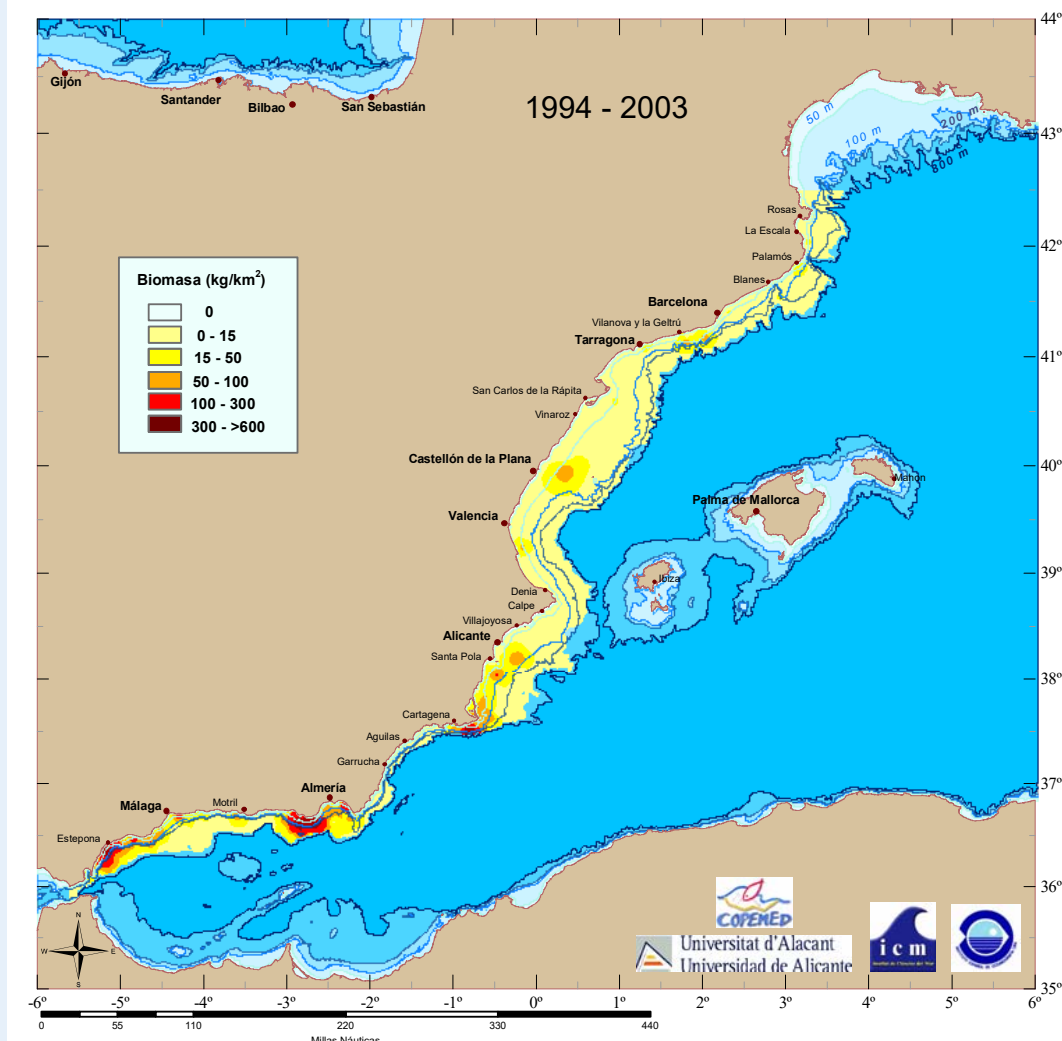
1994 - 2003

Gijón
Santander
Bilbao
San Sebastián

50 m
100 m
200 m
800 m

Biomasa (kg/km$^2$)
0
0 - 15
15 - 50
50 - 100
100 - 300
300 - >600

Rosas
La Escala
Palamós
Blanes
Barcelona
Vilanova y la Geltrú
Tarragona
San Carlos de la Rápita
Vinaroz
Castellón de la Plana
Valencia
Palma de Mallorca
Mahón
Ibiza
Denia
Calpe
Villajoyosa
Alicante
Santa Pola
Cartagena
Aguilas
Garrucha
Almería
Motril
Málaga
Estepona

COPEMED
Universitat d'Alacant
Universidad de Alicante
icm

N
W
E
S

44º
43º
42º
41º
40º
39º
38º
37º
36º
35º

-6º
-5º
-4º
-3º
-2º
-1º
0º
1º
2º
3º
4º
5º
6º

0
55
110
220
330
440
Millas Náuticas